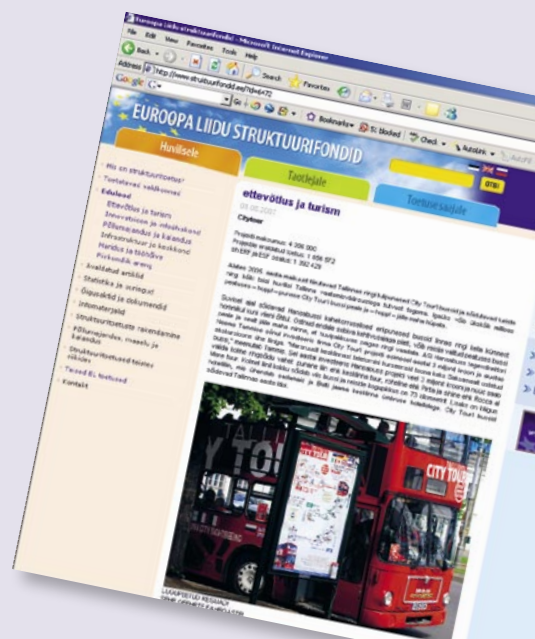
Euroopa Liidu struktuurifondid - Microsoft Internet Explorer

File Edit View Favorites Tools Help

Back Search Favorites

Address http://www.struktuurifondid.ee/?id=6472

Google G Go Bookmarks 51 blocked Check AutoLink AutoFill

EUROOPA LIIDU STRUKTUURIFONDID

Huvilisele

Taotlejale

Toetusesaajale

Mis on struktuuritoetus?

Toetatavad valdkonnad

Edulood

Ettevõtlus ja turism

Innovatsioon ja infoühiskond

Põllumajandus ja kalandus

Infrastruktuur ja keskkond

Haridus ja tööhõive

Piirkondlik areng

Avaldatud artiklid

Statistika ja uuringud

Õigusaktid ja dokumendid

Infomaterjalid

Struktuurtoetuste rakendamine

Põllumajandus, maaelu ja kalandus

Struktuurivahendid teistes riikides

Teised EL toetused

Kontakt

ettevõtlus ja turism

01.08.2007

Citytour

Projekti kogumaksumus: 4 306 000

Projektile eraldatud toetus: 1 658 572

sh ERF ja EST osakaal: 1 392 429

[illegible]

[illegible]

CITY TOUR